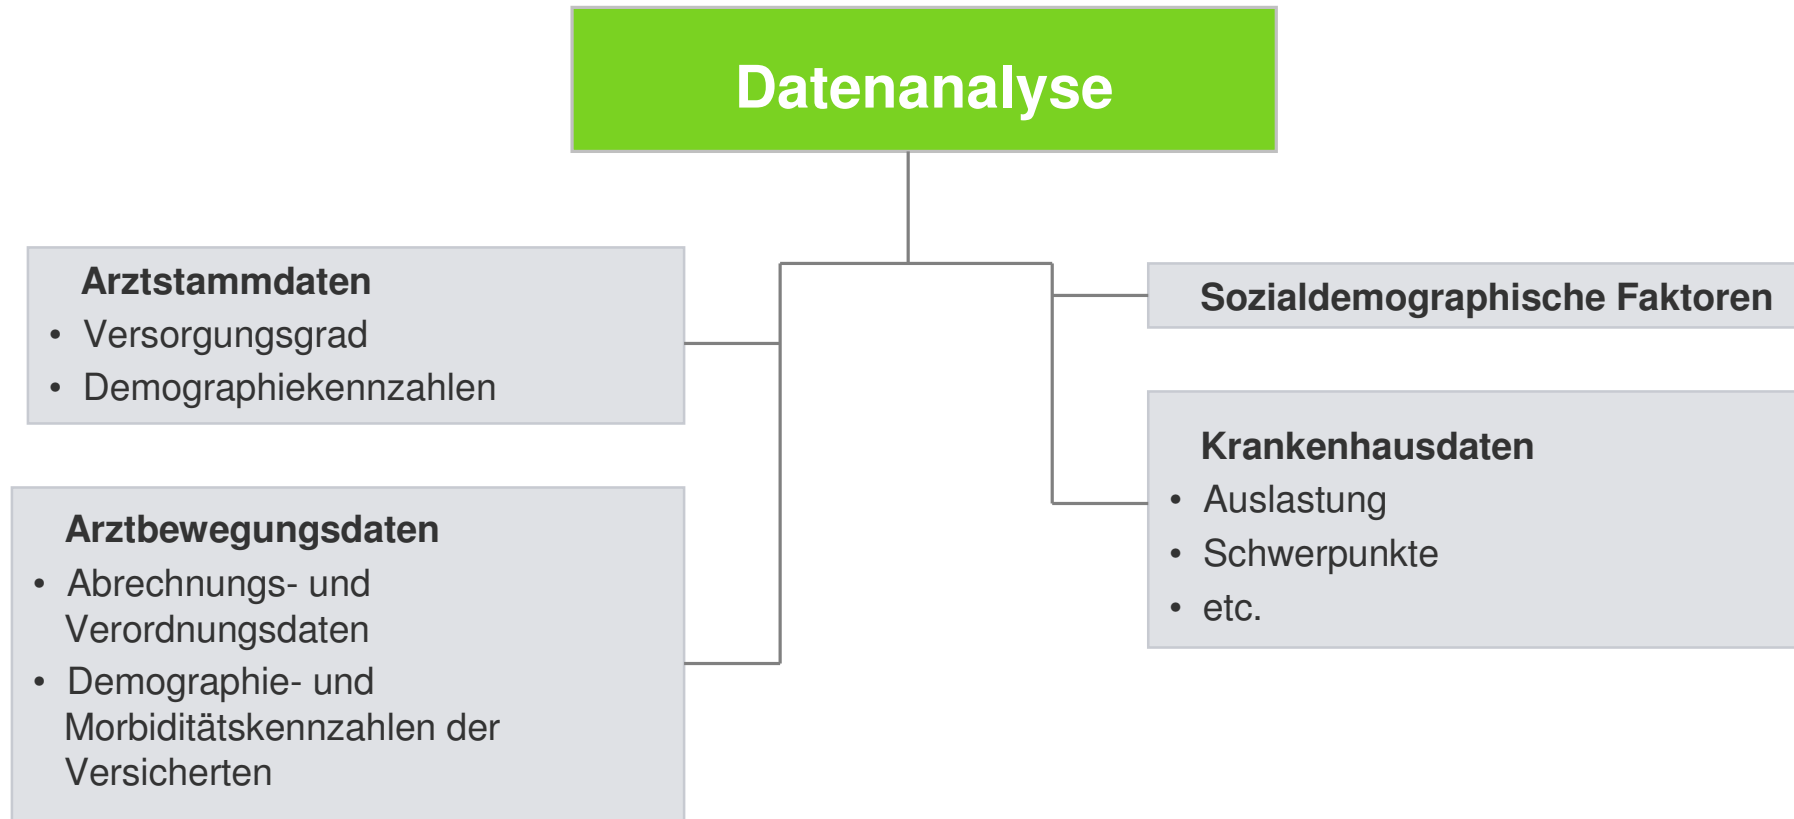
Datenanalyse

Arztstammdaten
• Versorgungsgrad
• Demographiekennzahlen

Arztbewegungsdaten
• Abrechnungs- und Verordnungsdaten
• Demographie- und Morbiditätskennzahlen der Versicherten

Sozialdemographische Faktoren

Krankenhausdaten
• Auslastung
• Schwerpunkte
• etc.